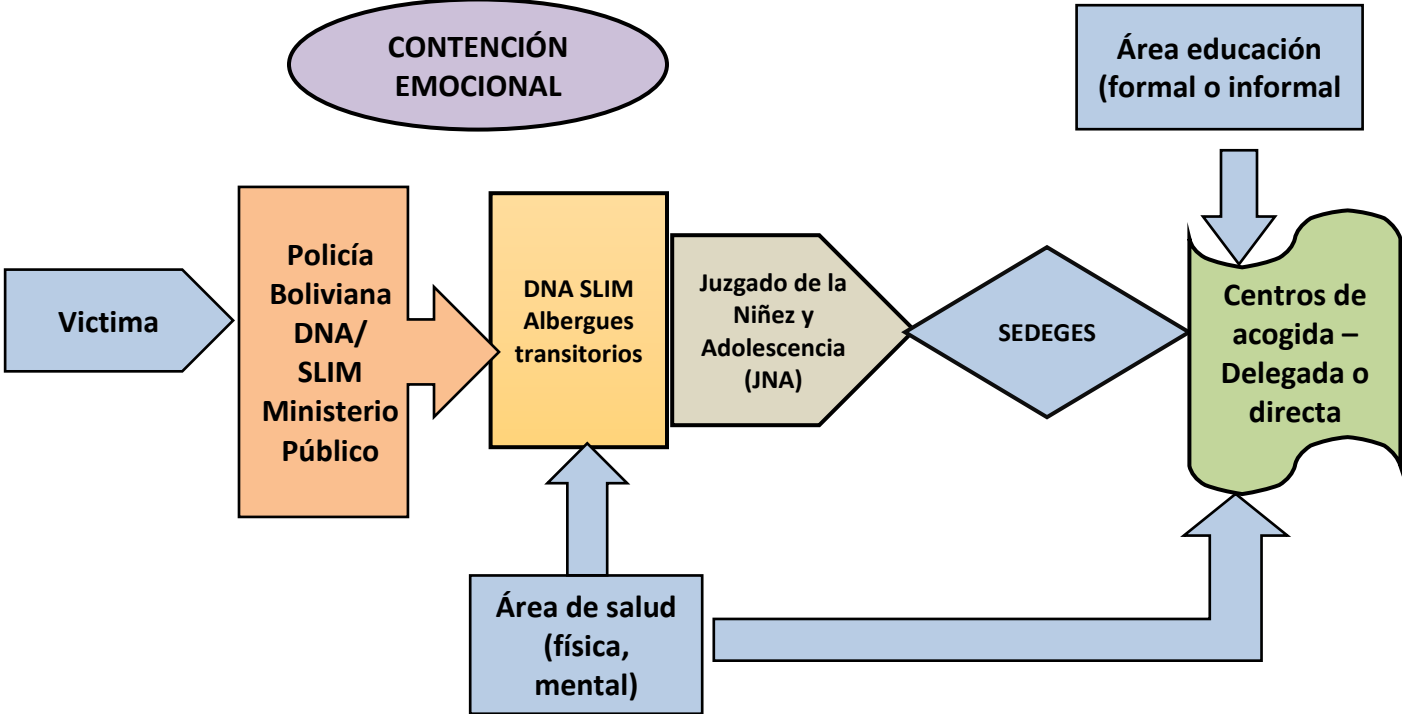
CONTENCIÓN EMOCIONAL

Área educación (formal o informal

Victima

Policía Boliviana DNA/ SLIM Ministerio Público

DNA SLIM Albergues transitorios

Juzgado de la Niñez y Adolescencia (JNA)

SEDEGES

Centros de acogida – Delegada o directa

Área de salud (física, mental)